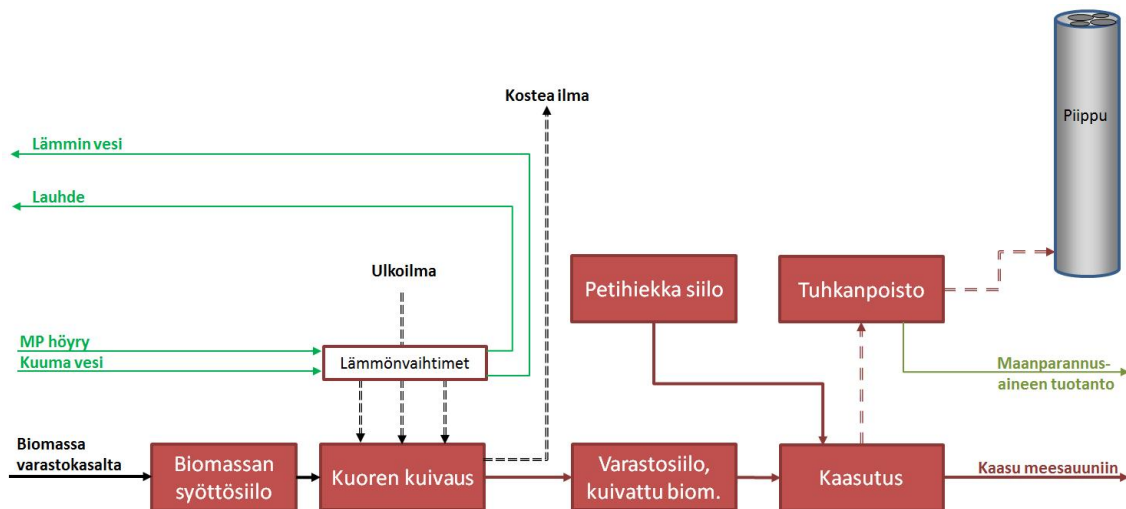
Kostea ilma

Piippu

Lämmin vesi

Lauhde

Ulkoilma

Petihiekka siilo

Tuhkanpoisto

MP höyry

Kuuma vesi

Lämmönvaihtimet

Maanparannusaineen tuotanto

Biomassa varastokasalta

Biomassan syöttösiilo

Kuoren kuivaus

Varastosiilo, kuivattu biom.

Kaasutus

Kaasu meesauuniin